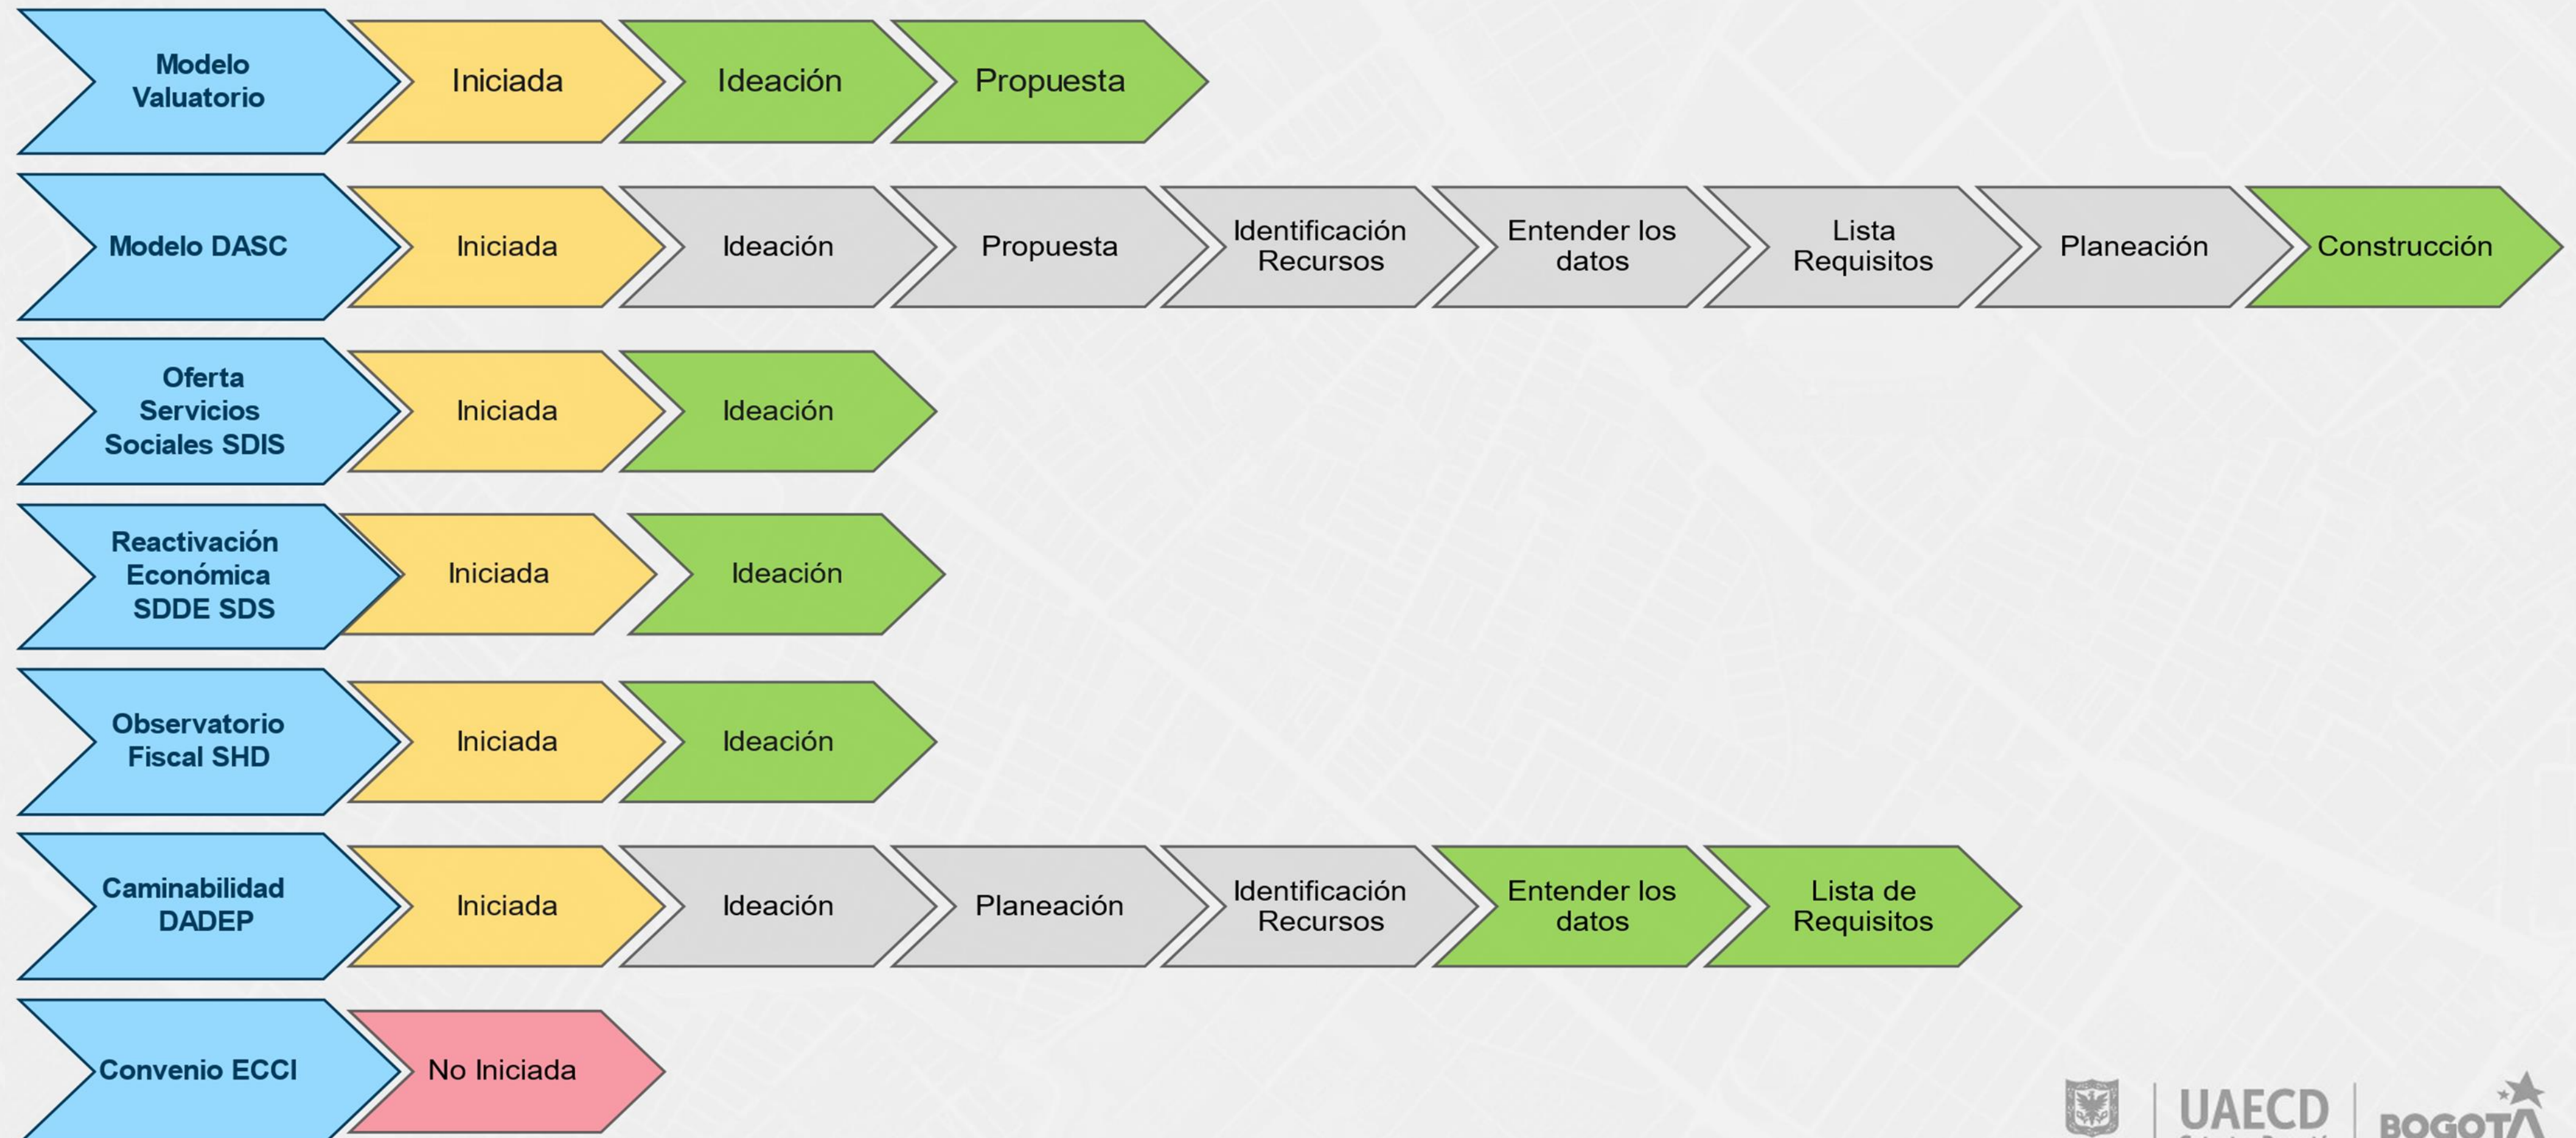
Modelo Valuatorio
Iniciada
Ideación
Propuesta

Modelo DASC
Iniciada
Ideación
Propuesta
Identificación Recursos
Entender los datos
Lista Requisitos
Planeación
Construcción

Oferta Servicios Sociales SDIS
Iniciada
Ideación

Reactivación Económica SDDE SDS
Iniciada
Ideación

Observatorio Fiscal SHD
Iniciada
Ideación

Caminabilidad DADEP
Iniciada
Ideación
Planeación
Identificación Recursos
Entender los datos
Lista de Requisitos

Convenio ECCI
No Iniciada

UAECD
BOGOTÁ